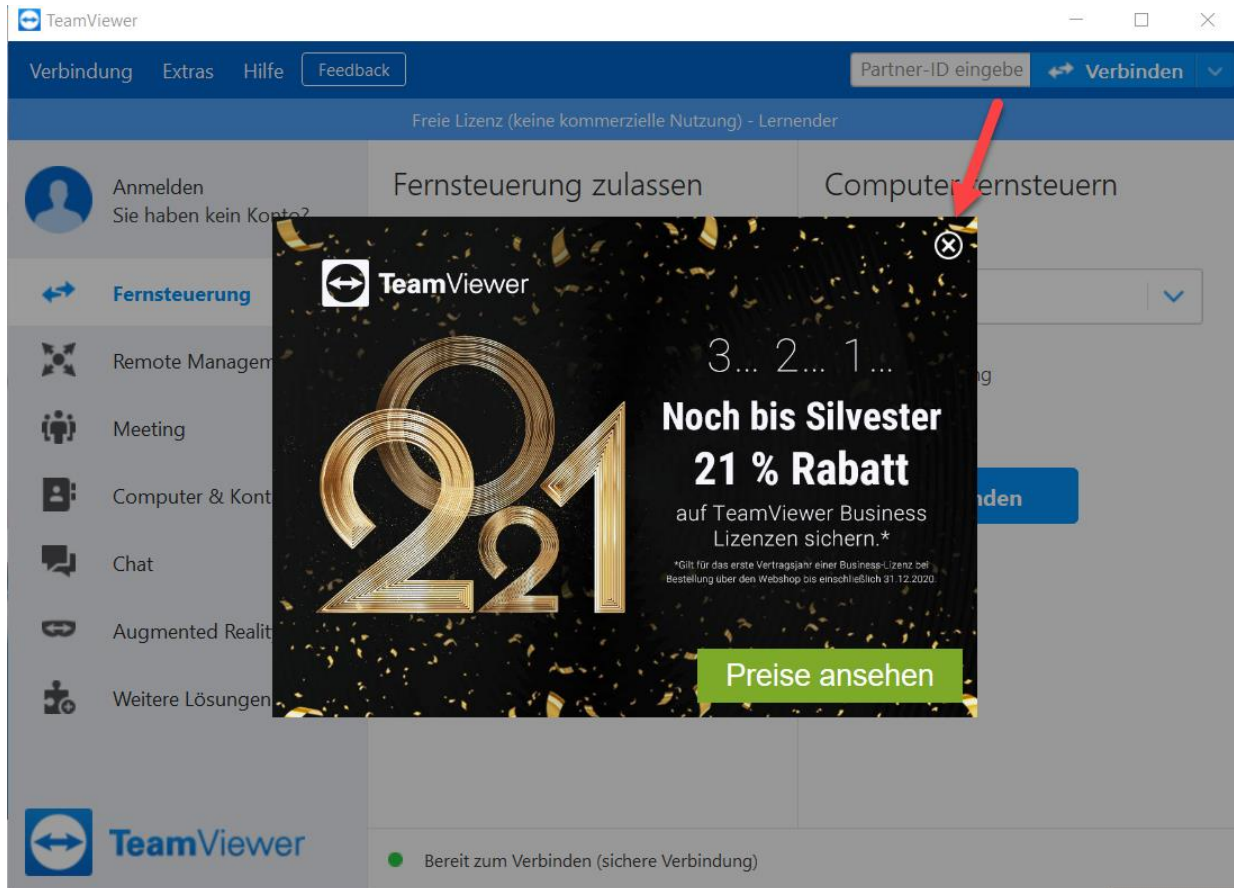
TeamViewer

Verbindung Extras Hilfe Feedback

Partner-ID eingebe Verbinden

Freie Lizenz (keine kommerzielle Nutzung) - Lernender

Anmelden
Sie haben kein Konto?

Fernsteuerung zulassen

Computer fernsteuern

Fernsteuerung

Remote Managem

Meeting

Computer & Kont

Chat

Augmented Realit

Weitere Lösungen

TeamViewer

TeamViewer

2021

3... 2... 1...

Noch bis Silvester

21 % Rabatt

auf TeamViewer Business Lizenzen sichern.*

*Gilt für das erste Vertragsjahr einer Business-Lizenz bei Bestellung über den Webshop bis einschließlich 31.12.2020.

Preise ansehen

g

nden

Bereit zum Verbinden (sichere Verbindung)